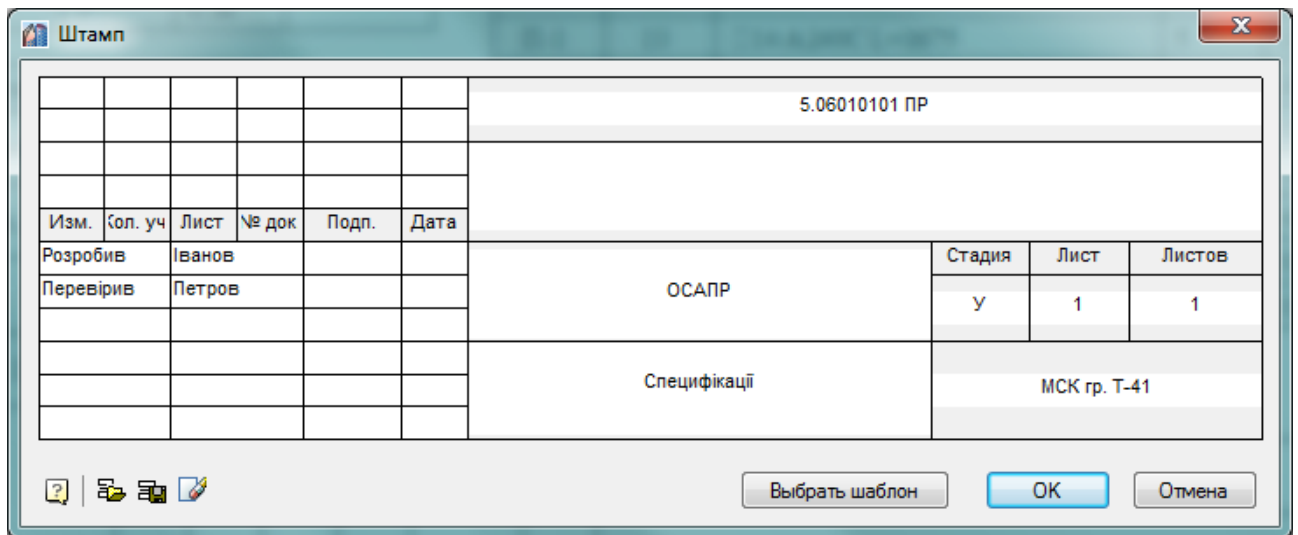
Штамп

| | | | | | |
|---|---|---|---|---|---|
| | | | | | |
| | | | | | |
| | | | | | |
| | | | | | |
| Изм. | Кол. уч | Лист | № док | Подп. | Дата |

5.06010101 ПР

| | | | |
|---|---|---|---|
| Розробив | Іванов | | |
| Перевірив | Петров | | |

ОСАПР

| Стадия | Лист | Листов |
|---|---|---|
| У | 1 | 1 |

Специфікації

МСК гр. Т-41

Выбрать шаблон
OK
Отмена